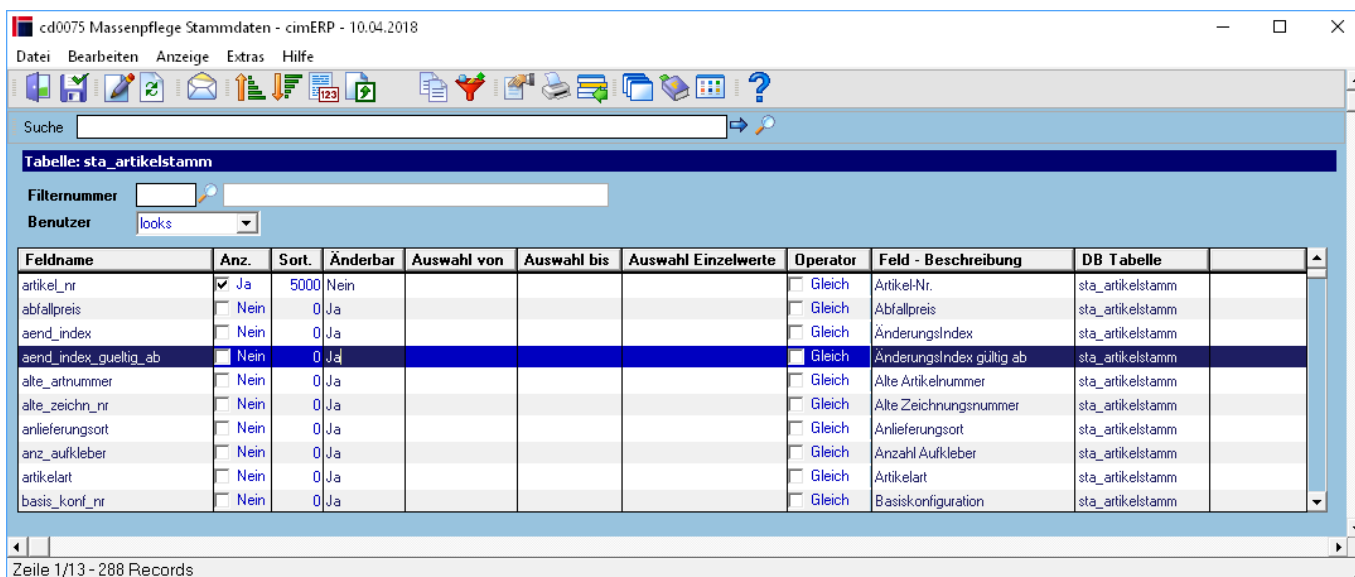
cd0075 Massenpflege Stammdaten - cimERP - 10.04.2018

Datei Bearbeiten Anzeige Extras Hilfe

Suche

Tabelle: sta_artikelstamm

Filternummer

Benutzer looks

| Feldname | Anz. | Sort. | Änderbar | Auswahl von | Auswahl bis | Auswahl Einzelwerte | Operator | Feld - Beschreibung | DB Tabelle |
|---|---|---|---|---|---|---|---|---|---|
| artikel_nr | Ja | 5000 | Nein | | | | Gleich | Artikel-Nr. | sta_artikelstamm |
| abfallpreis | Nein | 0 | Ja | | | | Gleich | Abfallpreis | sta_artikelstamm |
| aend_index | Nein | 0 | Ja | | | | Gleich | ÄnderungsIndex | sta_artikelstamm |
| aend_index_gueltig_ab | Nein | 0 | Ja | | | | Gleich | ÄnderungsIndex gültig ab | sta_artikelstamm |
| alte_artnummer | Nein | 0 | Ja | | | | Gleich | Alte Artikelnummer | sta_artikelstamm |
| alte_zeichn_nr | Nein | 0 | Ja | | | | Gleich | Alte Zeichnungsnummer | sta_artikelstamm |
| anlieferungsort | Nein | 0 | Ja | | | | Gleich | Anlieferungsort | sta_artikelstamm |
| anz_aufkleber | Nein | 0 | Ja | | | | Gleich | Anzahl Aufkleber | sta_artikelstamm |
| artikelart | Nein | 0 | Ja | | | | Gleich | Artikelart | sta_artikelstamm |
| basis_konf_nr | Nein | 0 | Ja | | | | Gleich | Basiskonfiguration | sta_artikelstamm |

Zeile 1/13 - 288 Records